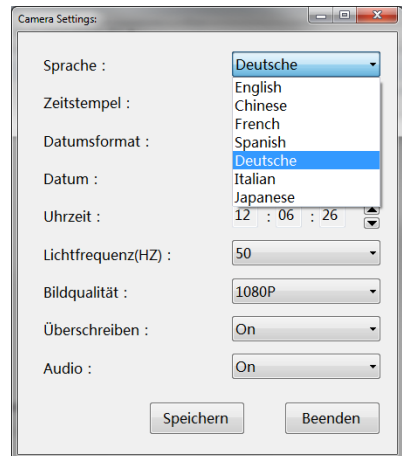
Camera Settings:

Sprache : Deutsche
English
Chinese
French
Spanish
Deutsche
Italian
Japanese

Zeitstempel :

Datumsformat :

Datum :

Uhrzeit : 12 : 06 : 26

Lichtfrequenz(HZ) : 50

Bildqualität : 1080P

Überschreiben : On

Audio : On

Speichern Beenden